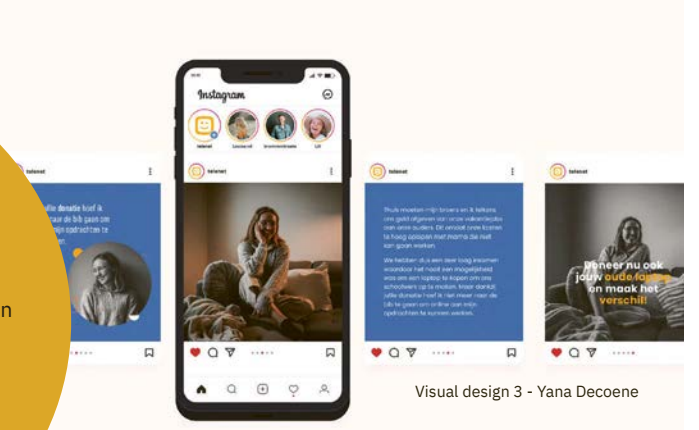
Instagram

telenet

telenet

...lle donatie hoef ik ...aar de bib gaan om ...ijn opdrachten te

n

telenet

Thuis moeten mijn broers en ik telkens ons geld afgeven aan onze vakantiejobs aan onze ouders. Dit omdat onze kosten te hoog oplopen met mama die niet kan gaan werken.

We hebben dus een zeer laag inkomen waardoor het nooit een mogelijkheid was om een laptop te kopen om ons schoolwerk op te maken. Maar dankzij jullie donatie hoef ik niet meer naar de bib te gaan om online aan mijn opdrachten te kunnen werken.

telenet

Doneer nu ook jouw oude laptop en maak het verschil!

Visual design 3 - Yana Decoene